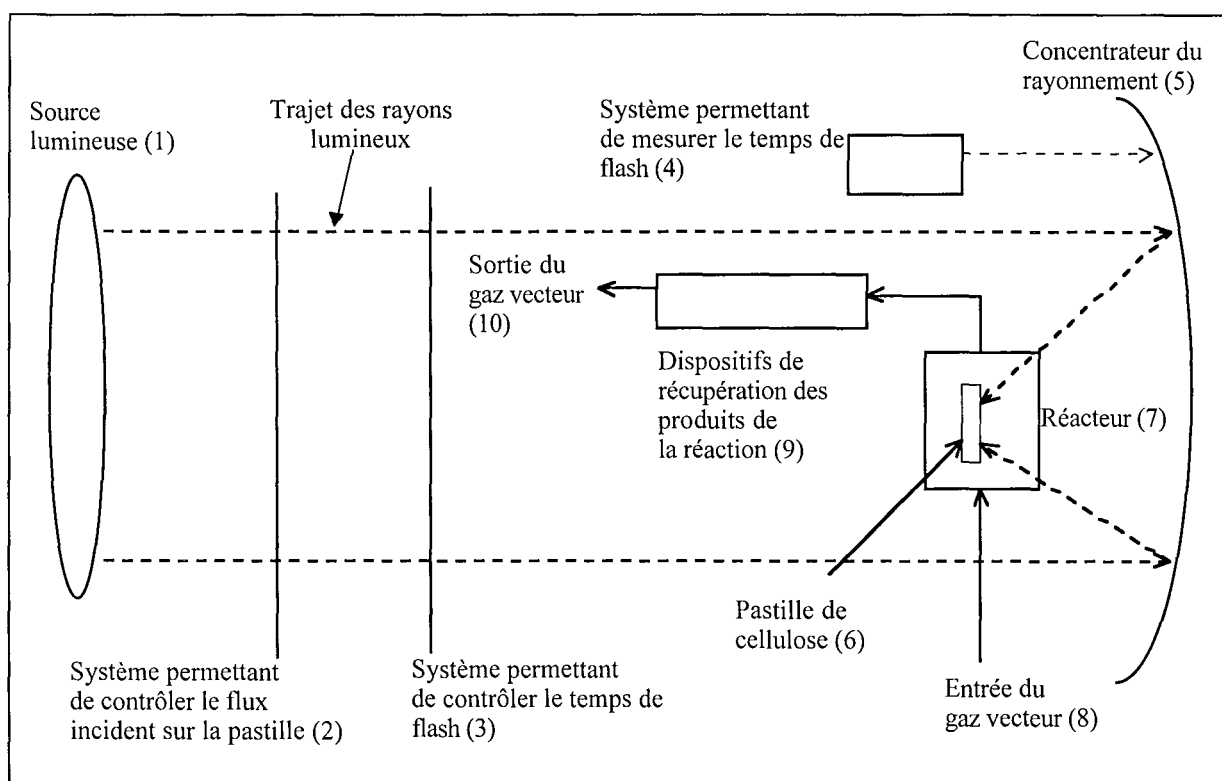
Concentrateur du rayonnement (5)

Source lumineuse (1)

Trajet des rayons lumineux

Système permettant de mesurer le temps de flash (4)

Sortie du gaz vecteur (10)

Dispositifs de récupération des produits de la réaction (9)

Réacteur (7)

Pastille de cellulose (6)

Système permettant de contrôler le flux incident sur la pastille (2)

Système permettant de contrôler le temps de flash (3)

Entrée du gaz vecteur (8)